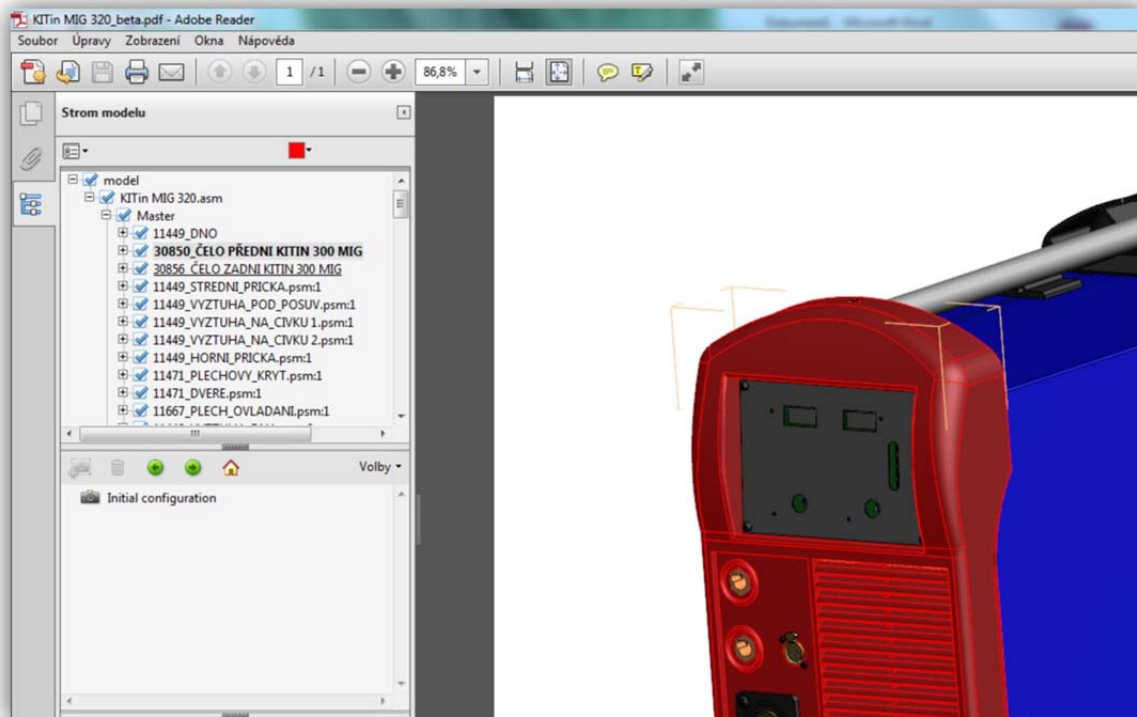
KITin MIG 320_beta.pdf - Adobe Reader

Soubor Úpravy Zobrazení Okna Nápověda

1 /1 86,8%

Strom modelu

model
KITin MIG 320.asm
Master
11449_DNO
30850_ČELO PŘEDNI KITIN 300 MIG
30856_ČELO ZADNI KITIN 300 MIG
11449_STREDNI_PRICKA.psm:1
11449_VYZTUHA_POD_POSUV.psm:1
11449_VYZTUHA_NA_CIVKU 1.psm:1
11449_VYZTUHA_NA_CIVKU 2.psm:1
11449_HORNI_PRICKA.psm:1
11471_PLECHOVY_KRYT.psm:1
11471_DVERE.psm:1
11667_PLECH_OVLADANI.psm:1

Volby

Initial configuration